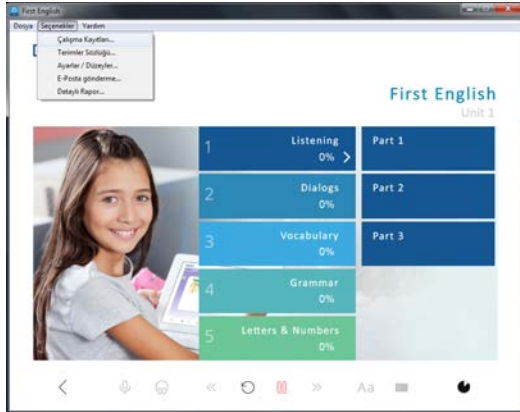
First English
Dosya Seçenekler Yardım
Çalışma Kayıtları...
Terimler Sözlüğü...
Ayarlar / Düzeyler...
E-Posta gönderme...
Detaylı Rapor...

First English
Unit 1

1 Listening 0%
2 Dialogs 0%
3 Vocabulary 0%
4 Grammar 0%
5 Letters & Numbers 0%

Part 1
Part 2
Part 3

Aa